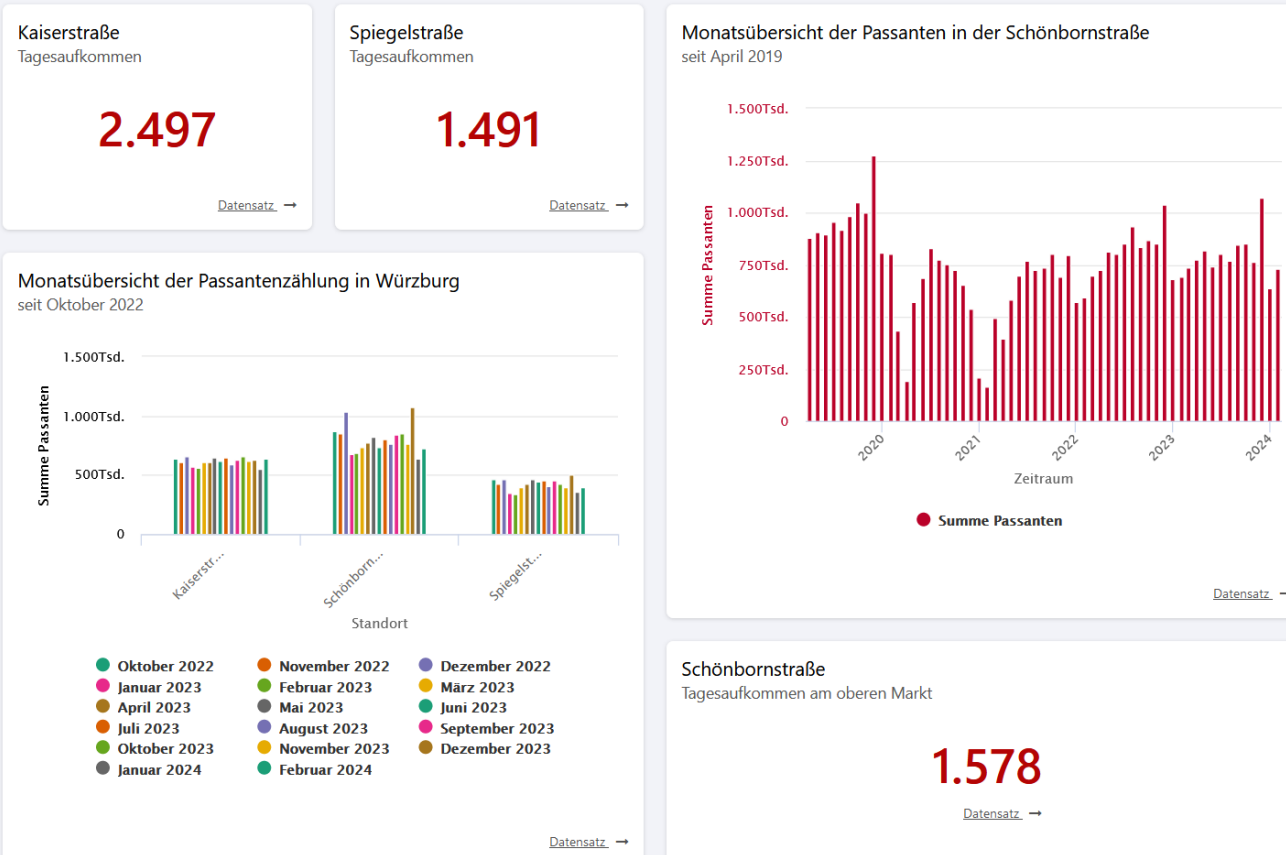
Kaiserstraße
Tagesaufkommen

2.497

Datensatz →

Spiegelstraße
Tagesaufkommen

1.491

Datensatz →

Monatsübersicht der Passantenzählung in Würzburg
seit Oktober 2022

1.500Tsd.
1.000Tsd.
500Tsd.
0

Summe Passanten

Kaiserstr...
Schönborn...
Spiegelst...

Standort

Oktober 2022
November 2022
Dezember 2022
Januar 2023
Februar 2023
März 2023
April 2023
Mai 2023
Juni 2023
Juli 2023
August 2023
September 2023
Oktober 2023
November 2023
Dezember 2023
Januar 2024
Februar 2024

Datensatz →

Monatsübersicht der Passanten in der Schönbornstraße
seit April 2019

1.500Tsd.
1.250Tsd.
1.000Tsd.
750Tsd.
500Tsd.
250Tsd.
0

Summe Passanten

2020
2021
2022
2023
2024

Zeitraum

Summe Passanten

Datensatz →

Schönbornstraße
Tagesaufkommen am oberen Markt

1.578

Datensatz →